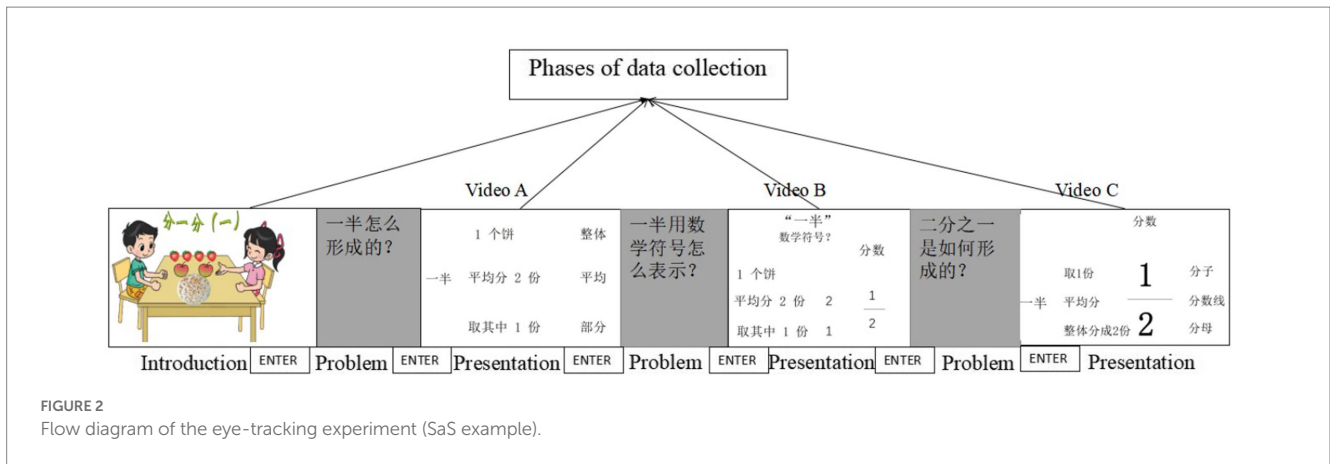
Phases of data collection

Video A

Video B

Video C

分一分（一）

一半怎么形成的？

1 个饼 整体

一半 平均分 2 份 平均

取其中 1 份 部分

一半用数学符号怎么表示？

"一半"
数学符号？

分数

1 个饼

平均分 2 份 2 $\frac{1}{2}$

取其中 1 份 1

二分之一是如何形成的？

分数

取1份 1 分子

一半 平均分 分数线

整体分成2份 2 分母

Introduction ENTER Problem ENTER Presentation ENTER Problem ENTER Presentation ENTER Problem ENTER Presentation

FIGURE 2
Flow diagram of the eye-tracking experiment (SaS example).